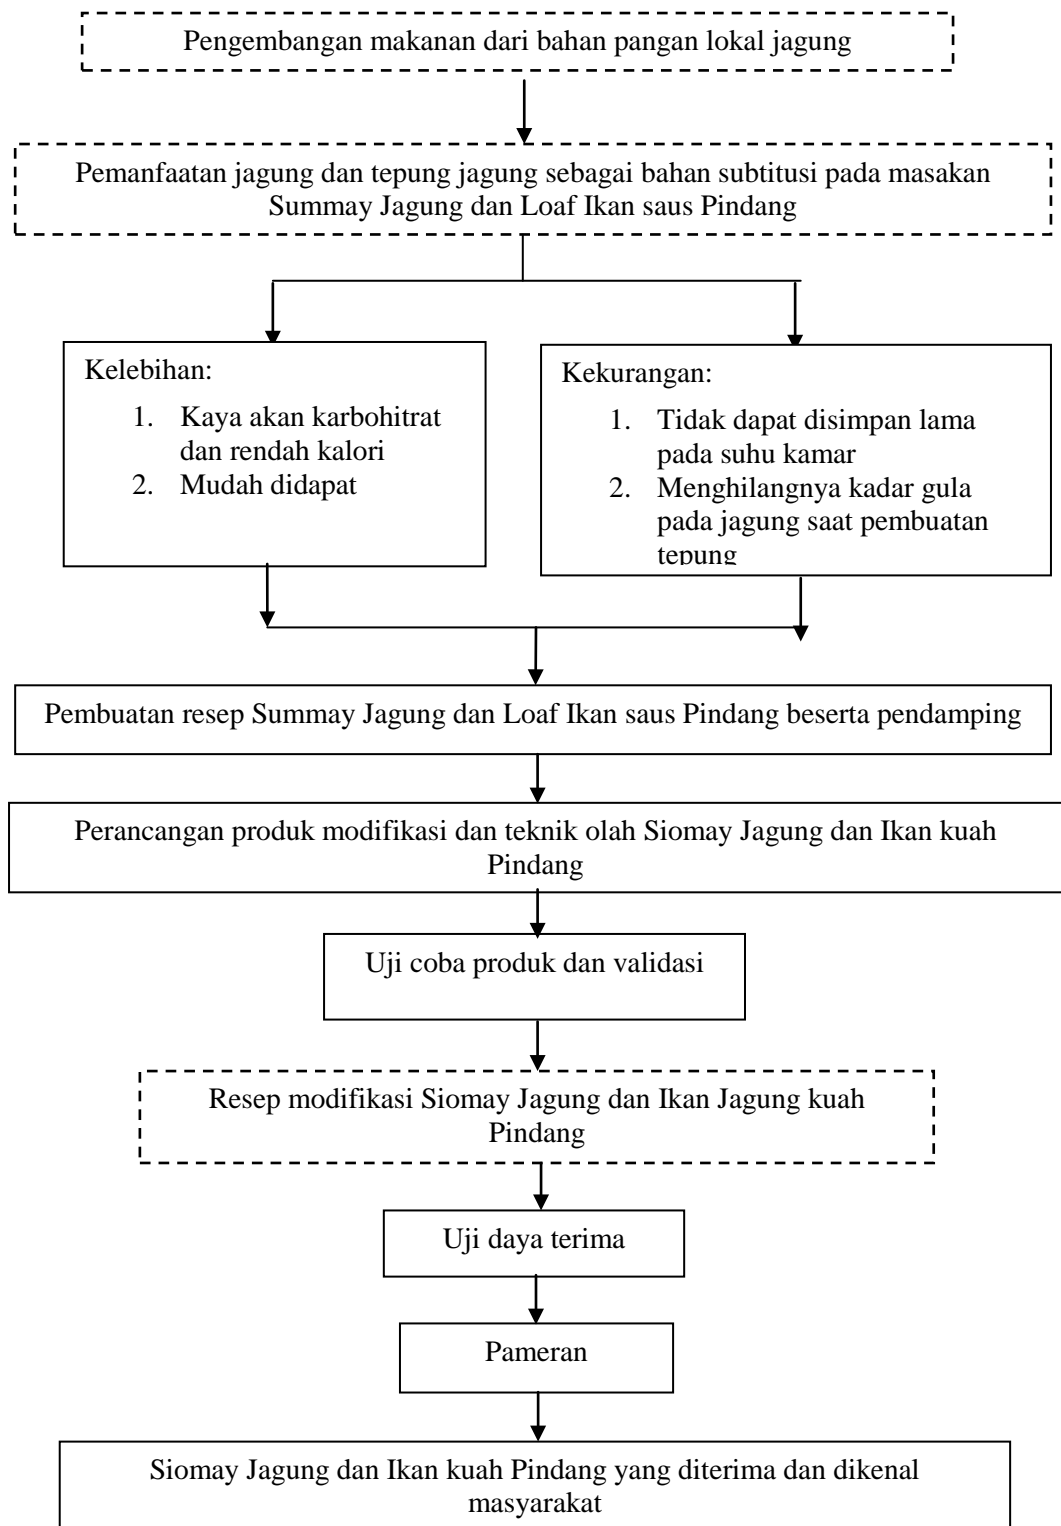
Pengembangan makanan dari bahan pangan lokal jagung

Pemanfaatan jagung dan tepung jagung sebagai bahan subtitusi pada masakan Summay Jagung dan Loaf Ikan saus Pindang

Kelebihan:
1. Kaya akan karbohitrat dan rendah kalori
2. Mudah didapat

Kekurangan:
1. Tidak dapat disimpan lama pada suhu kamar
2. Menghilangnya kadar gula pada jagung saat pembuatan tepung

Pembuatan resep Summay Jagung dan Loaf Ikan saus Pindang beserta pendamping

Perancangan produk modifikasi dan teknik olah Siomay Jagung dan Ikan kuah Pindang

Uji coba produk dan validasi

Resep modifikasi Siomay Jagung dan Ikan Jagung kuah Pindang

Uji daya terima

Pameran

Siomay Jagung dan Ikan kuah Pindang yang diterima dan dikenal masyarakat